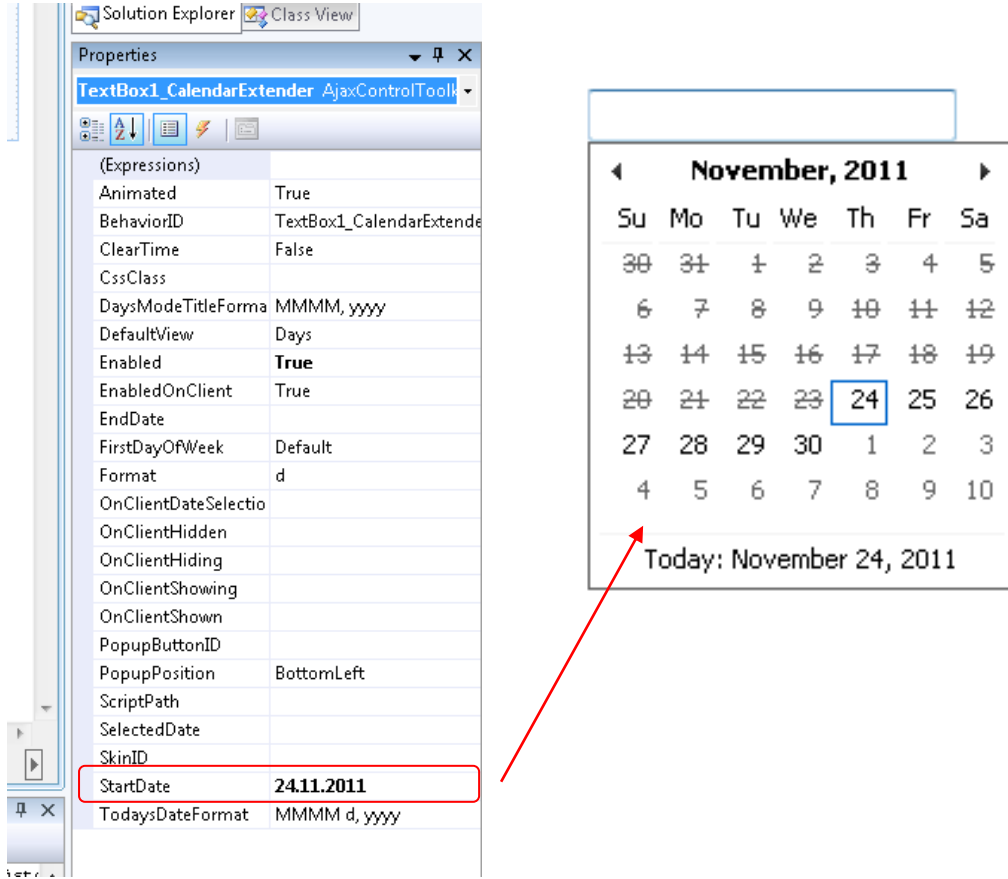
Solution Explorer | Class View

Properties

TextBox1_CalendarExtender AjaxControlToolk

| (Expressions) | |
|---|---|
| Animated | True |
| BehaviorID | TextBox1_CalendarExtende |
| ClearTime | False |
| CssClass | |
| DaysModeTitleForma | MMMM, yyyy |
| DefaultView | Days |
| Enabled | **True** |
| EnabledOnClient | True |
| EndDate | |
| FirstDayOfWeek | Default |
| Format | d |
| OnClientDateSelectio | |
| OnClientHidden | |
| OnClientHiding | |
| OnClientShowing | |
| OnClientShown | |
| PopupButtonID | |
| PopupPosition | BottomLeft |
| ScriptPath | |
| SelectedDate | |
| SkinID | |
| StartDate | **24.11.2011** |
| TodaysDateFormat | MMMM d, yyyy |

November, 2011

| Su | Mo | Tu | We | Th | Fr | Sa |
|---|---|---|---|---|---|---|
| ~~30~~ | ~~31~~ | ~~1~~ | ~~2~~ | ~~3~~ | ~~4~~ | ~~5~~ |
| ~~6~~ | ~~7~~ | ~~8~~ | ~~9~~ | ~~10~~ | ~~11~~ | ~~12~~ |
| ~~13~~ | ~~14~~ | ~~15~~ | ~~16~~ | ~~17~~ | ~~18~~ | ~~19~~ |
| ~~20~~ | ~~21~~ | ~~22~~ | ~~23~~ | 24 | 25 | 26 |
| 27 | 28 | 29 | 30 | 1 | 2 | 3 |
| 4 | 5 | 6 | 7 | 8 | 9 | 10 |

Today: November 24, 2011